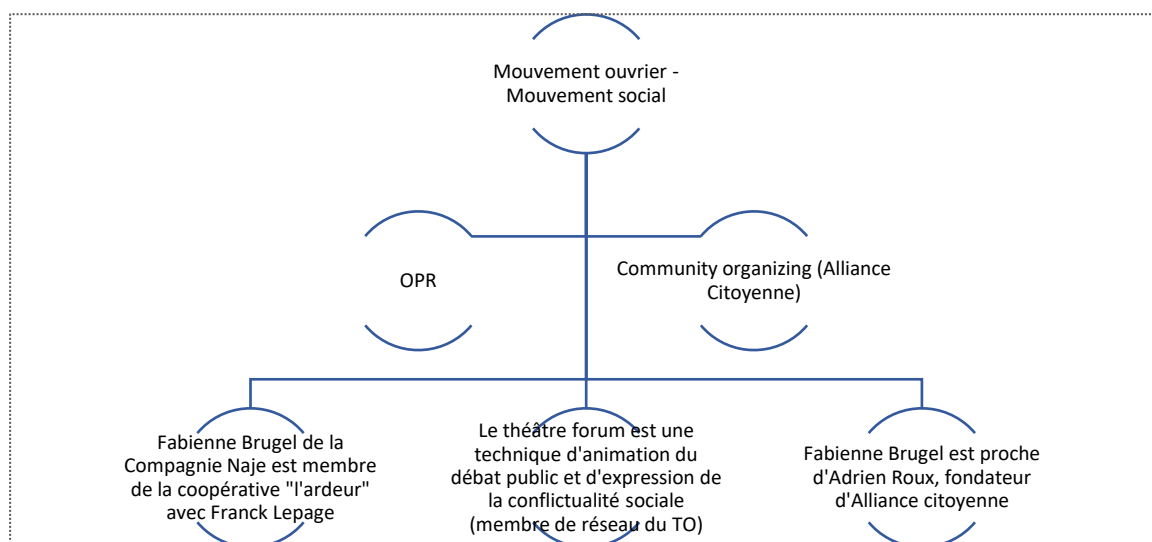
Mouvement ouvrier - Mouvement social

OPR

Community organizing (Alliance Citoyenne)

Fabienne Brugel de la Compagnie Naje est membre de la coopérative "l'ardeur" avec Franck Lepage

Le théâtre forum est une technique d'animation du débat public et d'expression de la conflictualité sociale (membre de réseau du TO)

Fabienne Brugel est proche d'Adrien Roux, fondateur d'Alliance citoyenne